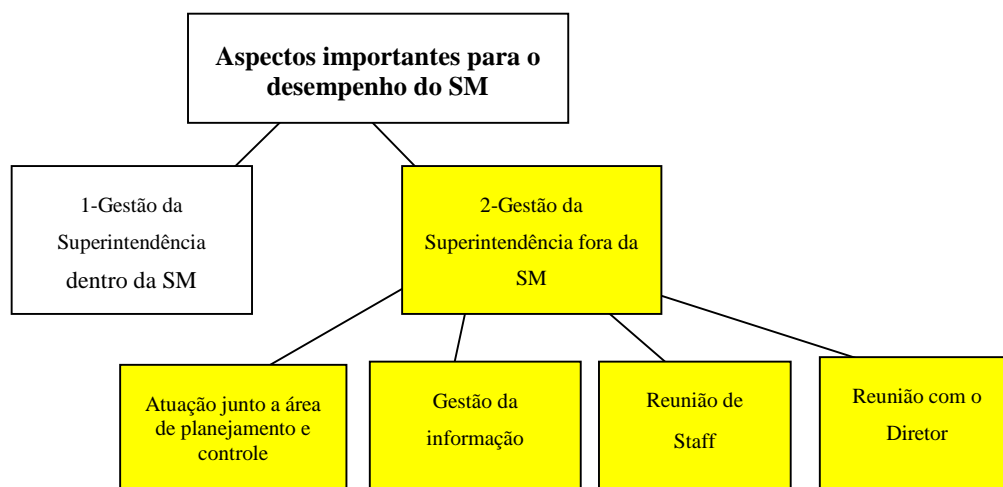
Aspectos importantes para o desempenho do SM

1-Gestão da Superintendência dentro da SM

2-Gestão da Superintendência fora da SM

Atuação junto a área de planejamento e controle

Gestão da informação

Reunião de Staff

Reunião com o Diretor